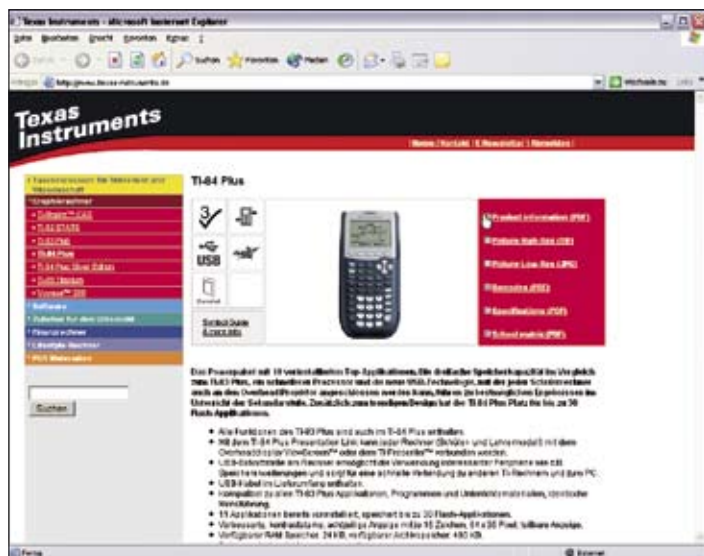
Texas Instruments - Microsoft Internet Explorer

Datei Bearbeiten Ansicht Favoriten Extras ?

Zurück Suchen Favoriten Medien

Adresse http://www.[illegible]

Wechseln zu Links

Texas Instruments

Home | Kontakt | E-Newsletter | Newsletter |

TI-84 Plus

USB

Product information (PDF)

Picture High-Res (JPG)

Picture Low-Res (JPG)

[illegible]

Specifications (PDF)

School matrix (PDF)

Suchen

Das Powerpaket mit 19 vorinstallierten Top-Applikationen, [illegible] Speicherkapazität im Vergleich zum TI-83 Plus, ein schnellerer Prozessor und die neue USB-Technologie, mit der jeder Schülerrechner auch an den Overheadprojektor angeschlossen werden kann, führen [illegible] Ergebnissen im Unterricht der Sekundarstufe. Zusätzlich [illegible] TI-84 Plus bis zu 30 Flash-Applikationen.

Alle Funktionen des TI-83 Plus sind auch im TI-84 Plus enthalten.

Mit dem TI-84 Plus Presentation Link kann jeder Rechner (Schüler- und Lehrermodell) mit dem Overheaddisplay ViewScreen™ oder dem TI-Presenter™ verbunden werden.

USB-Schnittstelle am Rechner ermöglicht die Verwendung interessanter Peripherie wie z.B. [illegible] und sorgt für eine schnelle Verbindung zu anderen TI-Rechnern und zum PC.

USB-Kabel im Lieferumfang enthalten.

Kompatibel zu allen TI-83 Plus Applikationen, Programmen und Unterrichtsmaterialien, identischer Menüführung.

19 Applikationen bereits vorinstalliert, speichert bis zu 30 Flash-Applikationen.

Verbesserte, kontrastarme, schärfere Anzeige mit 16 Zeichen, 8 x 96 Pixel, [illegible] Anzeige.

Verfügbarer RAM-Speicher: 24 KB, verfügbarer Archivspeicher: 480 KB.

Fertig

Internet